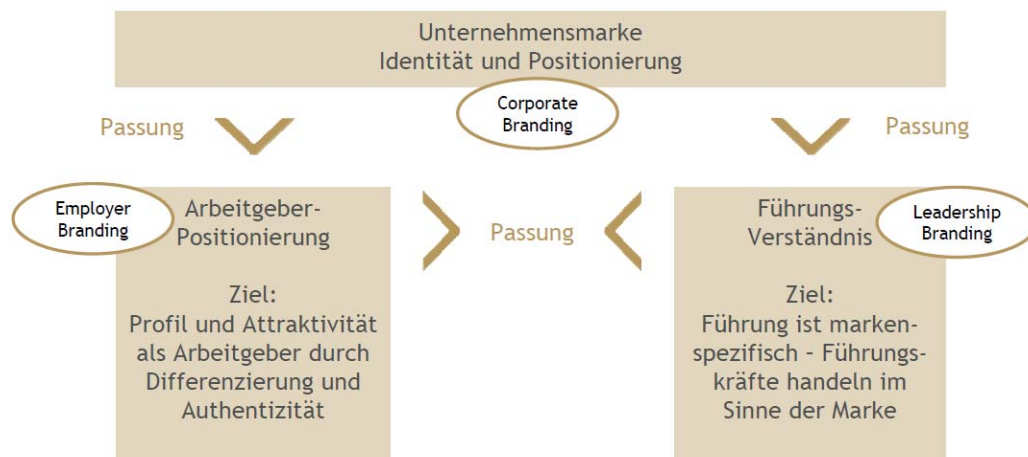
Unternehmensmarke
Identität und Positionierung

Corporate Branding

Passung

Passung

Employer Branding

Arbeitgeber-Positionierung

Ziel:
Profil und Attraktivität als Arbeitgeber durch Differenzierung und Authentizität

Passung

Führungs-Verständnis

Leadership Branding

Ziel:
Führung ist markenspezifisch - Führungskräfte handeln im Sinne der Marke